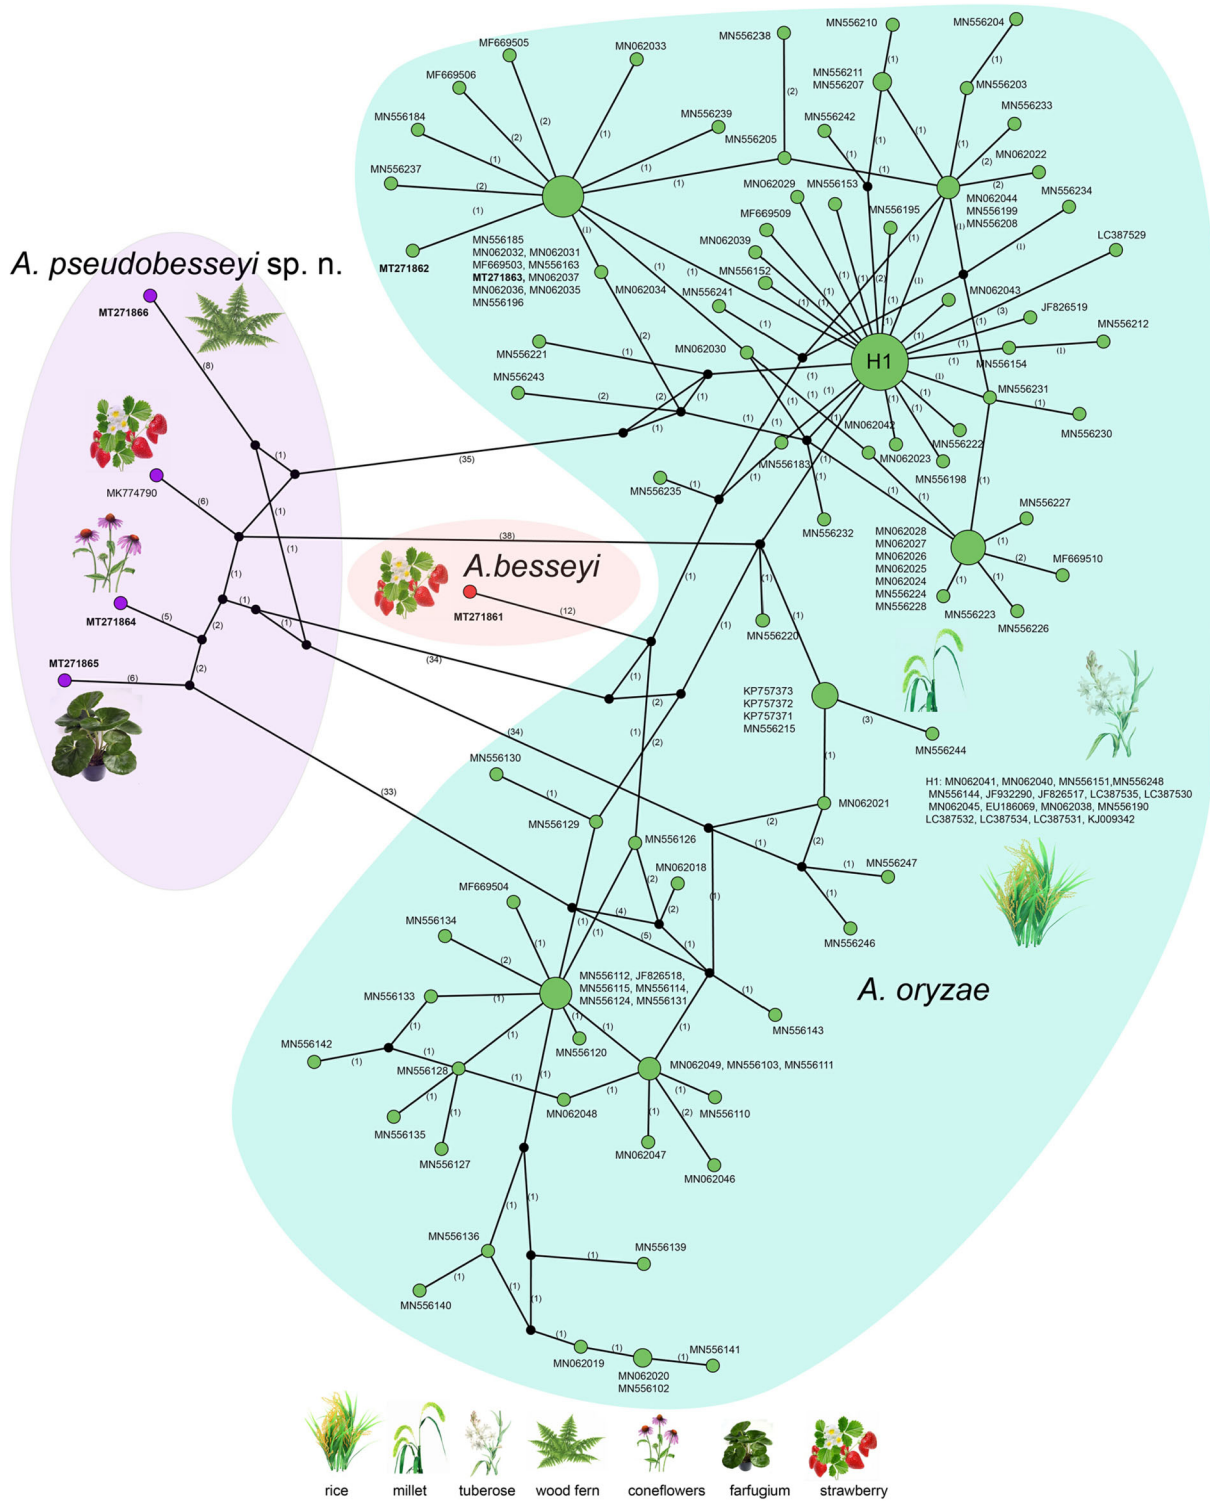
A. pseudobesseyi sp. n.

MT271866
(8)
MK774790
(6)
MT271864
(5)
MT271865
(6)
(35)
(38)
(34)
(34)
(33)
(12)
MT271861
A.besseyi

MF669505
MN062033
MF669506
MN556184
MN556237
MT271862
MN556185
MN062032, MN062031
MF669503, MN556163
MT271863, MN062037
MN062036, MN062035
MN556196
MN556238
MN556239
MN556205
MN556210
MN556211
MN556207
MN556242
MN556204
MN556203
MN556233
MN062022
MN062029
MN556153
MF669509
MN556195
MN062044
MN556199
MN556208
MN556234
LC387529
MN062039
MN556152
MN556241
MN062034
MN062043
JF826519
MN556212
MN556221
MN062030
H1
MN556154
MN556243
MN556231
MN556230
MN062042
MN556222
MN556183
MN062023
MN556198
MN556235
MN556232
MN556227
MN062028
MN062027
MN062026
MN062025
MN062024
MN556224
MN556228
MF669510
MN556223
MN556226
MN556220
KP757373
KP757372
KP757371
MN556215
MN556244
H1: MN062041, MN062040, MN556151,MN556248 MN556144, JF932290, JF826517, LC387535, LC387530 MN062045, EU186069, MN062038, MN556190 LC387532, LC387534, LC387531, KJ009342
MN556130
MN556129
MN062021
MN556126
MN062018
MN556247
MN556246
MF669504
MN556134
MN556112, JF826518, MN556115, MN556114, MN556124, MN556131
A. oryzae
MN556133
MN556143
MN556142
MN556120
MN556128
MN062049, MN556103, MN556111
MN556110
MN062048
MN556135
MN556127
MN062047
MN062046
MN556136
MN556139
MN556140
MN062019
MN062020
MN556102
MN556141

rice
millet
tuberose
wood fern
coneflowers
farfugium
strawberry